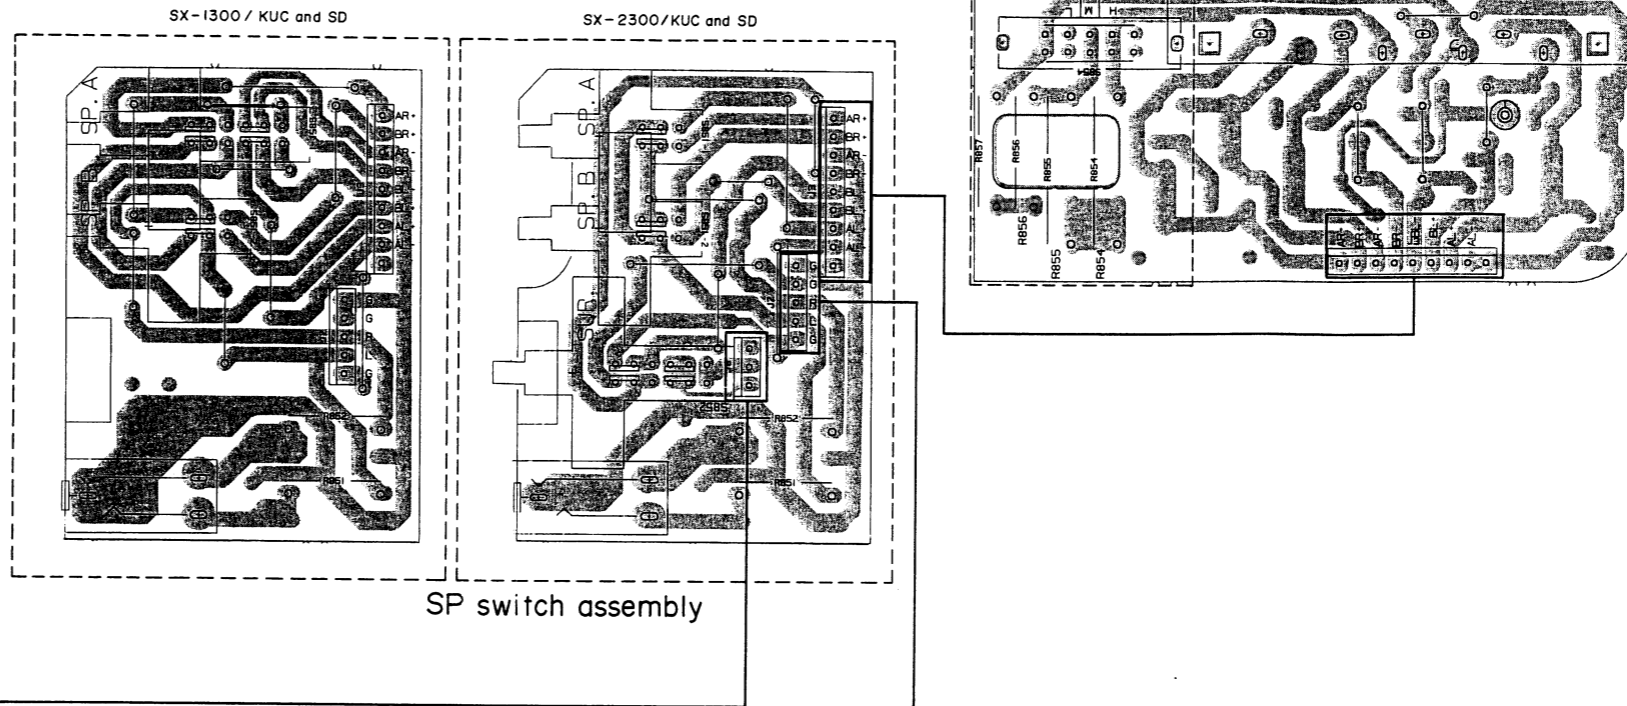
SX-1300 / KUC and SD

SP. A

SP. B

AR+
BR+
AR-
BR-
BL-
BL-
AL-
AL-

G
R
L
G

R852
R851

SX-2300 / KUC and SD

SP. A

SP. B

SP. B

AR+
BR+
AR-
BR-
BL-
BL-
AL-
AL-

G
G
R
G
L

R852
R851

SP switch assembly

M
H

R857
R856
R855
R854
R856
R855
R854

AR
BR
AR
BR
BL
BL
AL
AL